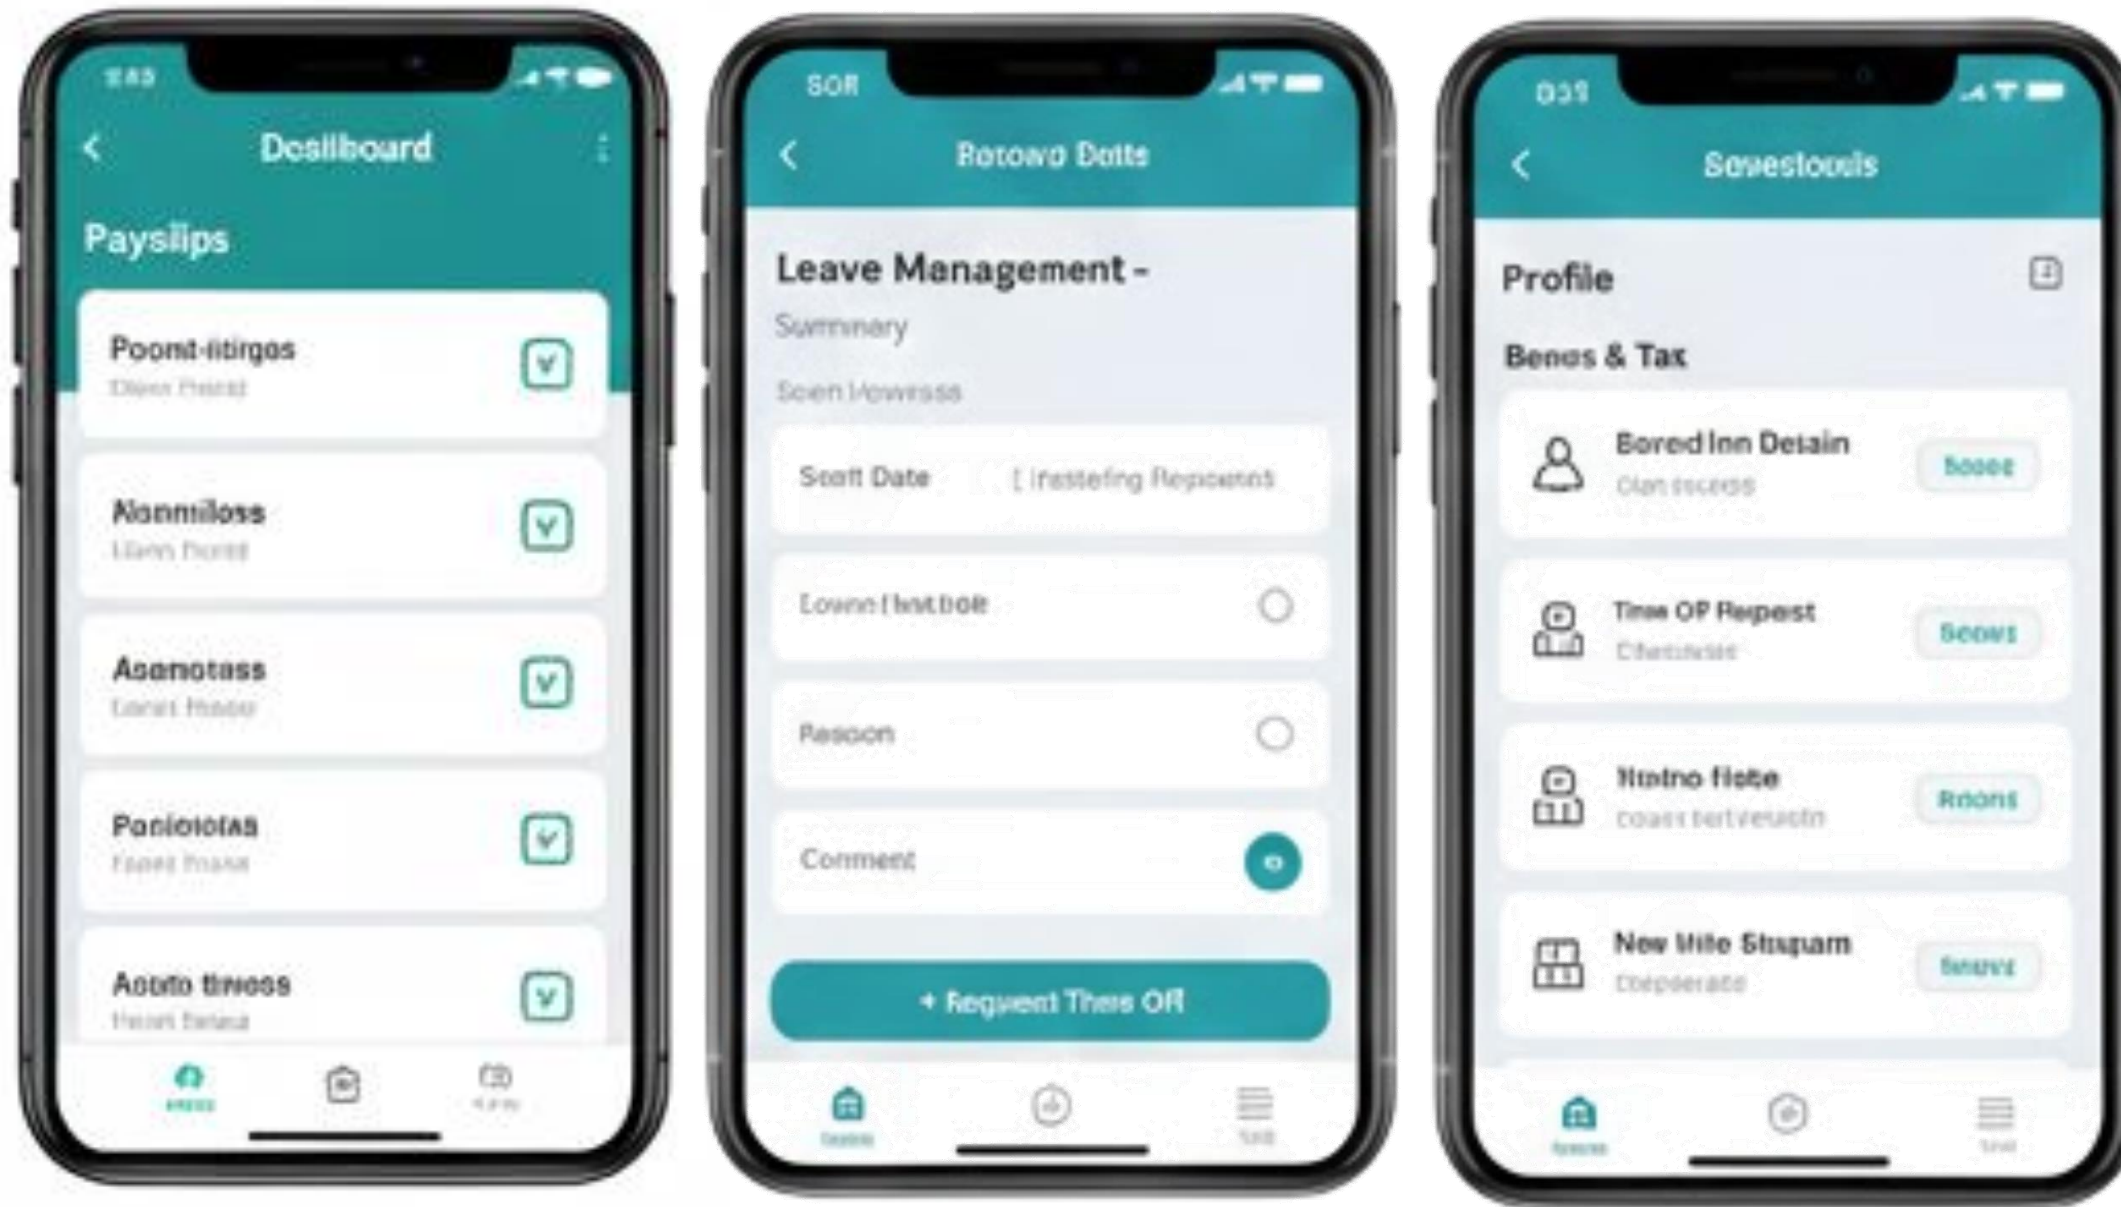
9:45

Doslboard

Payslips

Poomt-litirgos
Dlees Flaeid

Alonmiloss
Llans Fhoid

Asenotass
Laeat Fhade

Poniolotas
Faeet Fhasa

Aoato tiness
Fhesit Belaea

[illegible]

SOR

Rotowo Dotts

Leave Management -

Summary

Soen Moweesa

Seott Date
[ Ifesteting Repoennt

Lowne Ihst boe

Resoon

Comment

+ Request Thes Off

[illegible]

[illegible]

039

Sevestoouls

Profile

Benes & Tax

Bored Inn Detain
Olan Iiseeds

Sooee

Time OP Repest
Chetuvate

Seows

Ytotno flste
coast beit vesatin

Rnons

New Mite Stsgam
Chepderate

Seuvs

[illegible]

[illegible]